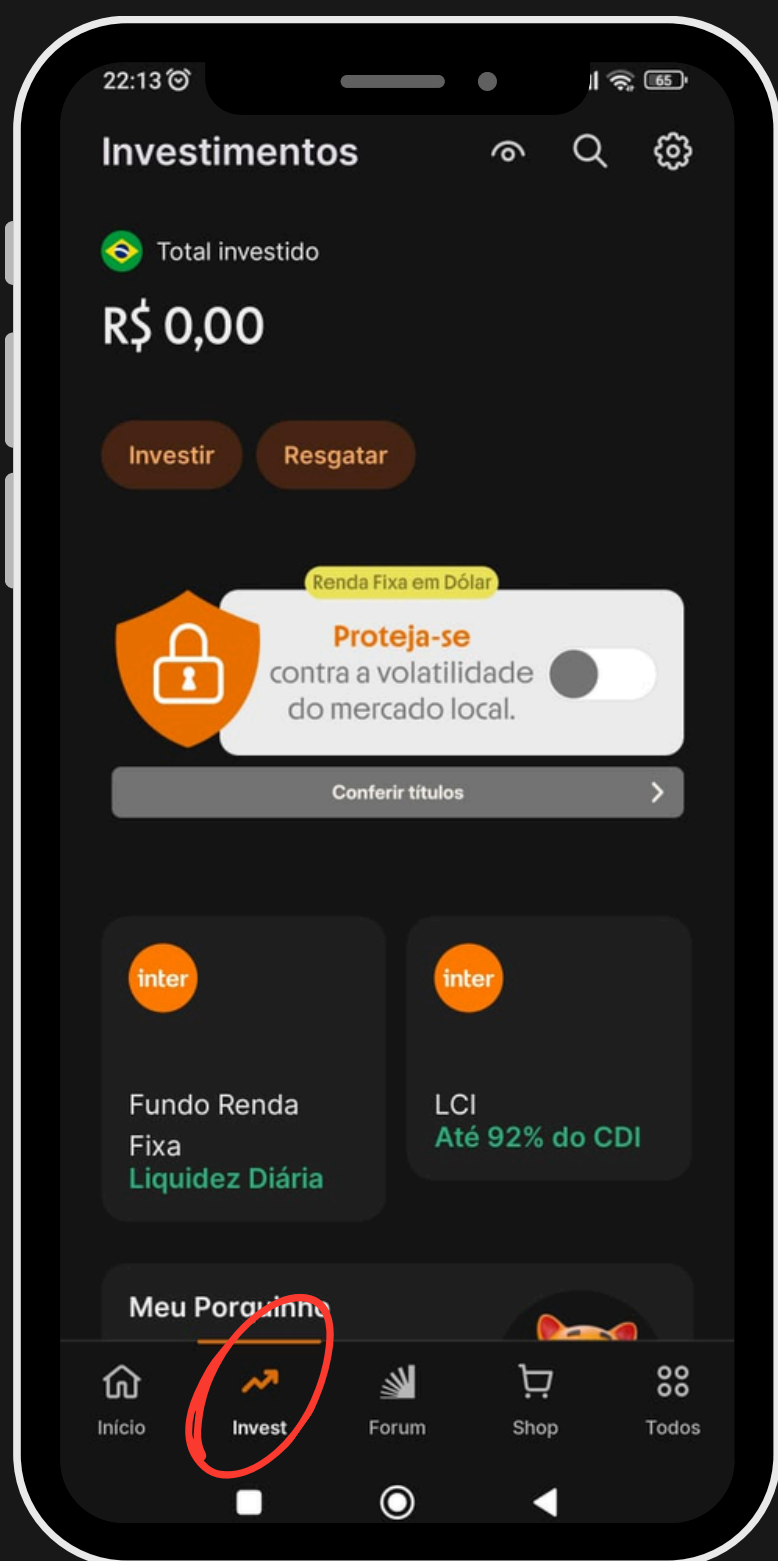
22:13

65

Investimentos

Total investido

R$ 0,00

Investir

Resgatar

Renda Fixa em Dólar

Proteja-se contra a volatilidade do mercado local.

Conferir títulos

inter

Fundo Renda Fixa

Liquidez Diária

inter

LCI

Até 92% do CDI

Meu Porquinho

Início

Invest

Forum

Shop

Todos